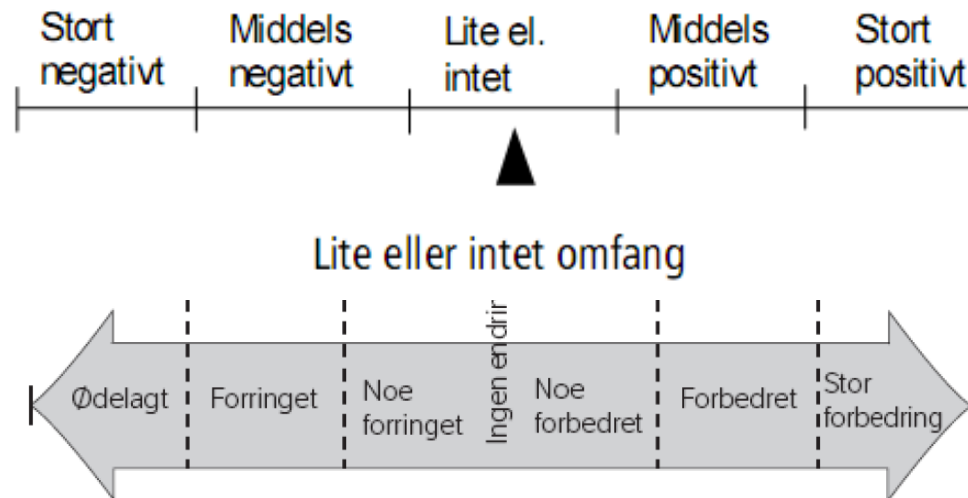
Stort negativt | Middels negativt | Lite el. intet | Middels positivt | Stort positivt

Lite eller intet omfang

Ødelagt | Forringet | Noe forringet | Ingen endrir | Noe forbedret | Forbedret | Stor forbedring